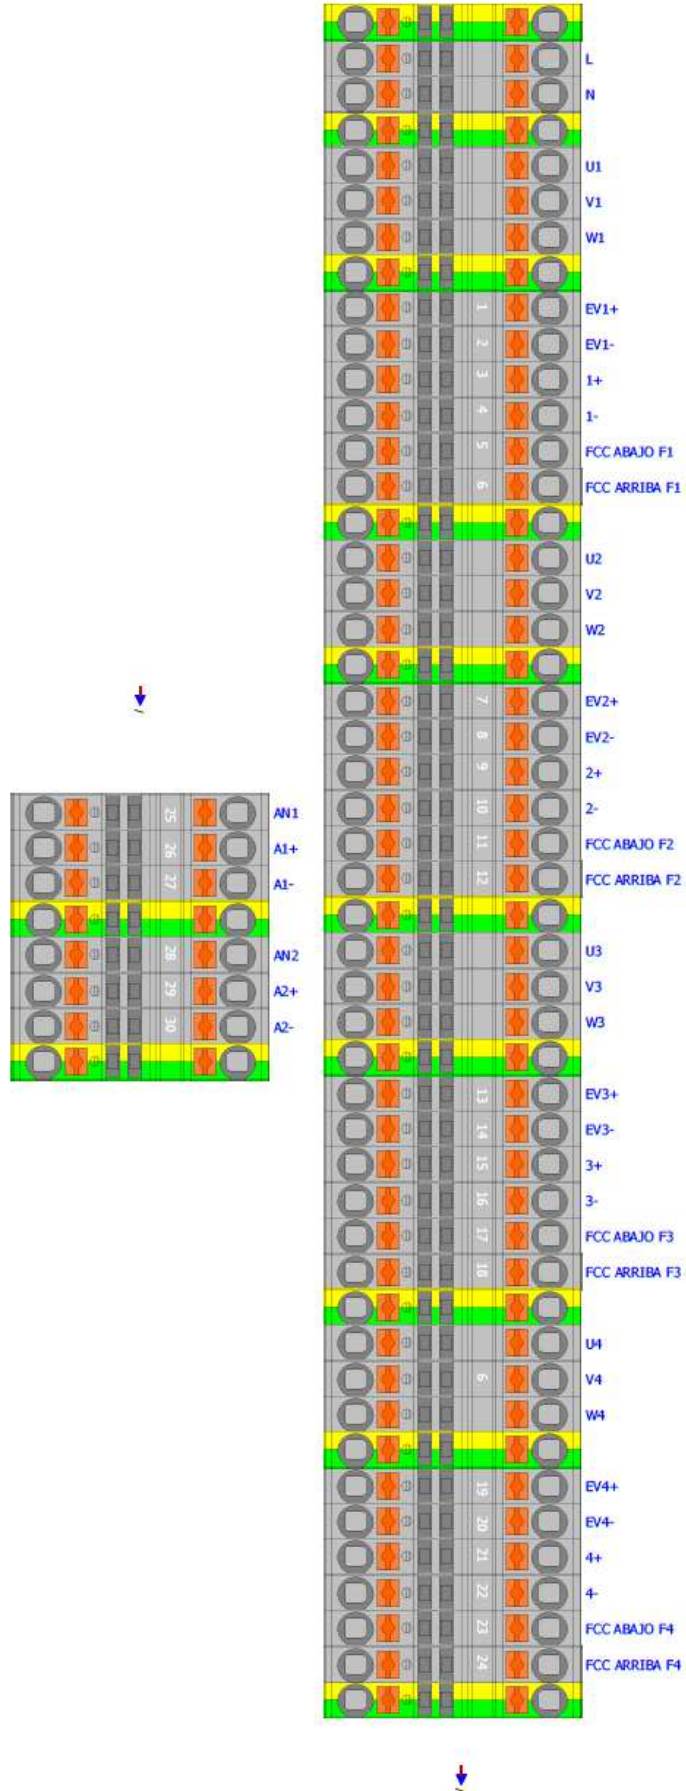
L
N
U1
V1
W1
1 EV1+
2 EV1-
3 1+
4 1-
5 FCC ABAJO F1
6 FCC ARRIBA F1
U2
V2
W2
7 EV2+
8 EV2-
9 2+
10 2-
11 FCC ABAJO F2
12 FCC ARRIBA F2
U3
V3
W3
13 EV3+
14 EV3-
15 3+
16 3-
17 FCC ABAJO F3
18 FCC ARRIBA F3
U4
6 V4
W4
19 EV4+
20 EV4-
21 4+
22 4-
23 FCC ABAJO F4
24 FCC ARRIBA F4

25 AN1
26 A1+
27 A1-
28 AN2
29 A2+
30 A2-